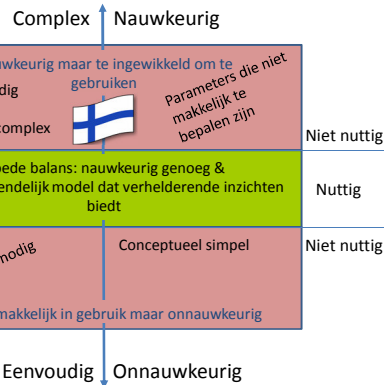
Complex Nauwkeurig

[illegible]wkeurig maar te ingewikkeld om te gebruiken

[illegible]dig

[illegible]complex

Parameters die niet makkelijk te bepalen zijn

Niet nuttig

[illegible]ede balans: nauwkeurig genoeg & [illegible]endelijk model dat verhelderende inzichten biedt

Nuttig

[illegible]nodig

Conceptueel simpel

Niet nuttig

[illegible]makkelijk in gebruik maar onnauwkeurig

Eenvoudig Onnauwkeurig